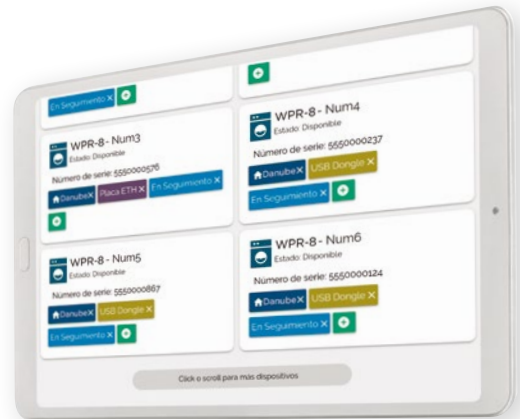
En Seguimiento ×

WPR-8 - Num3
Estado: Disponible
Número de serie: 5550000576
Danube × Placa ETH × En Seguimiento ×

WPR-8 - Num4
Estado: Disponible
Número de serie: 5550000237
Danube × USB Dongle ×
En Seguimiento ×

WPR-8 - Num5
Estado: Disponible
Número de serie: 5550000867
Danube × USB Dongle ×
En Seguimiento ×

WPR-8 - Num6
Estado: Disponible
Número de serie: 5550000124
Danube × USB Dongle ×
En Seguimiento ×

Click o scroll para más dispositivos